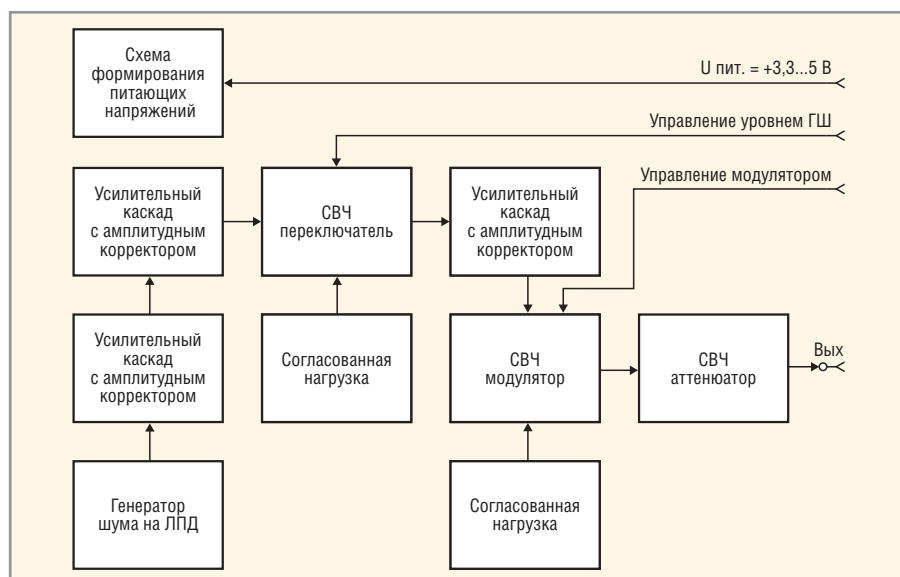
Схема формирования питающих напряжений

U пит. = +3,3...5 В

Управление уровнем ГШ

Управление модулятором

Усилительный каскад с амплитудным корректором

СВЧ переключатель

Усилительный каскад с амплитудным корректором

Усилительный каскад с амплитудным корректором

Согласованная нагрузка

СВЧ модулятор

СВЧ аттенюатор

Вых

Генератор шума на ЛПД

Согласованная нагрузка